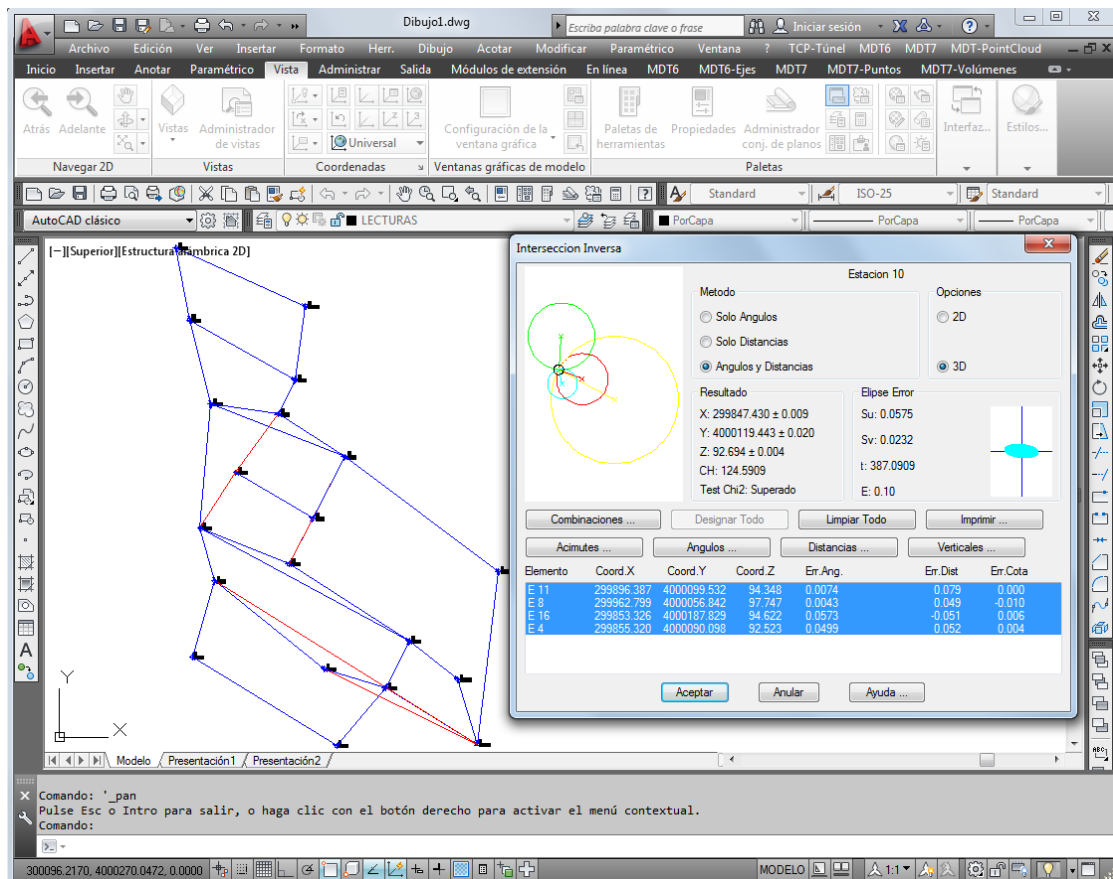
Dibujo1.dwg
Escriba palabra clave o frase
Iniciar sesión
Archivo Edición Ver Insertar Formato Herr. Dibujo Acotar Modificar Paramétrico Ventana ? TCP-Túnel MDT6 MDT7 MDT-PointCloud
Inicio Insertar Anotar Paramétrico Vista Administrar Salida Módulos de extensión En línea MDT6 MDT6-Ejes MDT7 MDT7-Puntos MDT7-Volúmenes
Atrás Adelante
Vistas Administrador de vistas
Universal
Configuración de la ventana gráfica
Paletas de herramientas
Propiedades
Administrador conj. de planos
Interfaz...
Estilos...
Navegar 2D
Vistas
Coordenadas
Ventanas gráficas de modelo
Paletas
Standard
ISO-25
Standard
AutoCAD clásico
LECTURAS
PorCapa
PorCapa
PorCapa
[−][Superior][Estructura alámbrica 2D]
Interseccion Inversa
Estacion 10
Metodo
Solo Angulos
Solo Distancias
Angulos y Distancias
Opciones
2D
3D
Resultado
X: 299847.430 ± 0.009
Y: 4000119.443 ± 0.020
Z: 92.694 ± 0.004
CH: 124.5909
Test Chi2: Superado
Elipse Error
Su: 0.0575
Sv: 0.0232
t: 387.0909
E: 0.10
Combinaciones ...
Designar Todo
Limpiar Todo
Imprimir ...
Acimutes ...
Angulos ...
Distancias ...
Verticales ...

| Elemento | Coord.X | Coord.Y | Coord.Z | Err.Ang. | Err.Dist | Err.Cota |
|---|---|---|---|---|---|---|
| E 11 | 299896.387 | 4000099.532 | 94.348 | 0.0074 | 0.079 | 0.000 |
| E 8 | 299962.799 | 4000056.842 | 97.747 | 0.0043 | 0.049 | -0.010 |
| E 16 | 299853.326 | 4000187.829 | 94.622 | 0.0573 | -0.051 | 0.006 |
| E 4 | 299855.320 | 4000090.098 | 92.523 | 0.0499 | 0.052 | 0.004 |

Aceptar
Anular
Ayuda ...
Y
X
Modelo
Presentación1
Presentación2
Comando: '_pan
Pulse Esc o Intro para salir, o haga clic con el botón derecho para activar el menú contextual.
Comando:
300096.2170, 4000270.0472, 0.0000
MODELO
1:1